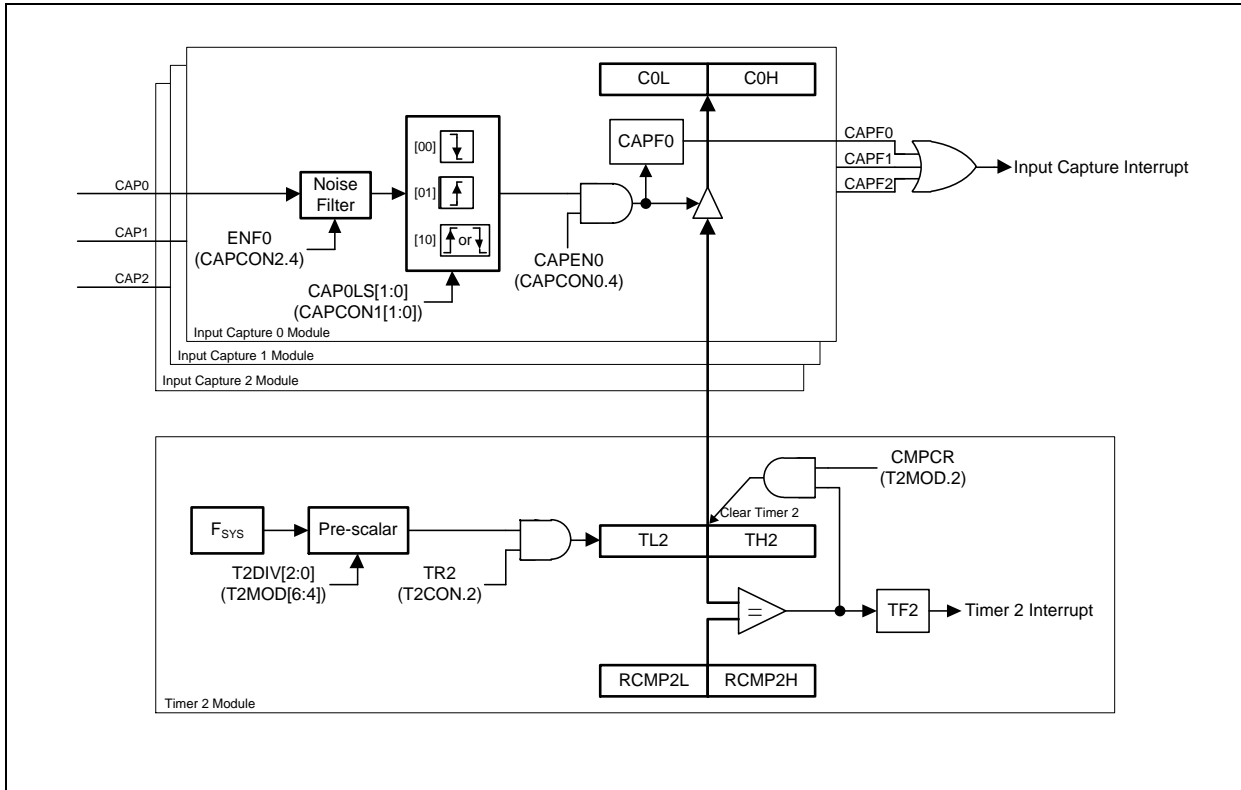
C0L
C0H
CAPF0
CAPF0
CAPF1
CAPF2
Input Capture Interrupt
CAP0
CAP1
CAP2
Noise Filter
ENF0
(CAPCON2.4)
[00]
[01]
[10] or
CAPEN0
(CAPCON0.4)
CAP0LS[1:0]
(CAPCON1[1:0])
Input Capture 0 Module
Input Capture 1 Module
Input Capture 2 Module
CMPCR
(T2MOD.2)
$F_{SYS}$
Pre-scalar
Clear Timer 2
TL2
TH2
T2DIV[2:0]
(T2MOD[6:4])
TR2
(T2CON.2)
=
TF2
Timer 2 Interrupt
RCMP2L
RCMP2H
Timer 2 Module